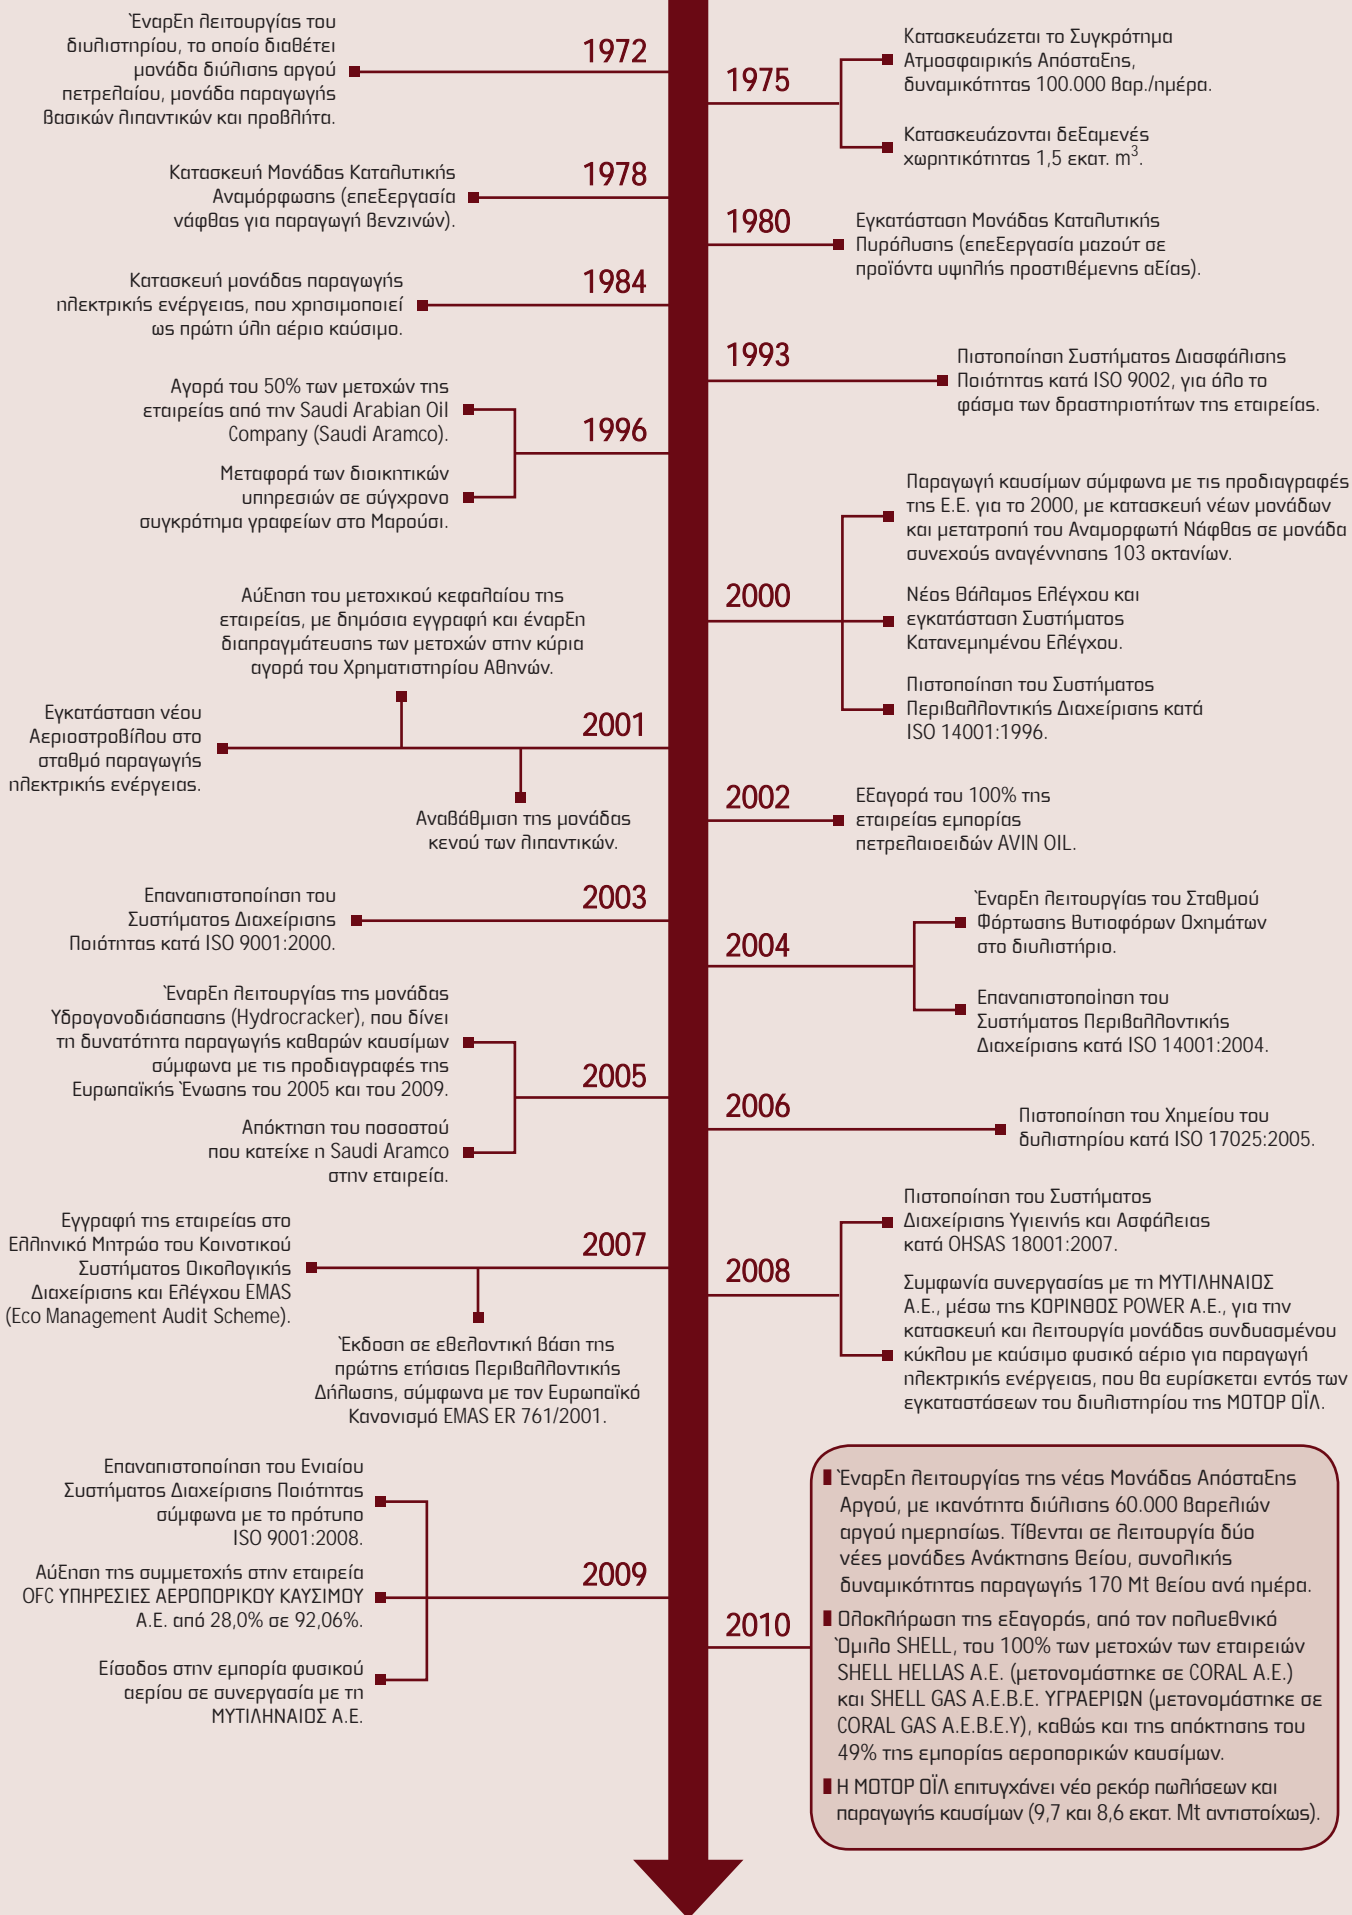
1972
Έναρξη λειτουργίας του διυλιστηρίου, το οποίο διαθέτει μονάδα διύλισης αργού πετρελαίου, μονάδα παραγωγής βασικών λιπαντικών και προβλήτα.

1975
Κατασκευάζεται το Συγκρότημα Ατμοσφαιρικής Απόσταξης, δυναμικότητας 100.000 βαρ./ημέρα.

Κατασκευάζονται δεξαμενές χωρητικότητας 1,5 εκατ. $m^3$.

1978
Κατασκευή Μονάδας Καταλυτικής Αναμόρφωσης (επεξεργασία νάφθας για παραγωγή βενζινών).

1980
Εγκατάσταση Μονάδας Καταλυτικής Πυρόλυσης (επεξεργασία μαζούτ σε προϊόντα υψηλής προστιθέμενης αξίας).

1984
Κατασκευή μονάδας παραγωγής ηλεκτρικής ενέργειας, που χρησιμοποιεί ως πρώτη ύλη αέριο καύσιμο.

1993
Πιστοποίηση Συστήματος Διασφάλισης Ποιότητας κατά ISO 9002, για όλο το φάσμα των δραστηριοτήτων της εταιρείας.

1996
Αγορά του 50% των μετοχών της εταιρείας από την Saudi Arabian Oil Company (Saudi Aramco).

Μεταφορά των διοικητικών υπηρεσιών σε σύγχρονο συγκρότημα γραφείων στο Μαρούσι.

2000
Παραγωγή καυσίμων σύμφωνα με τις προδιαγραφές της Ε.Ε. για το 2000, με κατασκευή νέων μονάδων και μετατροπή του Αναμορφωτή Νάφθας σε μονάδα συνεχούς αναγέννησης 103 οκτανίων.

Νέος Θάλαμος Ελέγχου και εγκατάσταση Συστήματος Κατανεμημένου Ελέγχου.

Πιστοποίηση του Συστήματος Περιβαλλοντικής Διαχείρισης κατά ISO 14001:1996.

2001
Αύξηση του μετοχικού κεφαλαίου της εταιρείας, με δημόσια εγγραφή και έναρξη διαπραγμάτευσης των μετοχών στην κύρια αγορά του Χρηματιστηρίου Αθηνών.

Εγκατάσταση νέου Αεριοστροβίλου στο σταθμό παραγωγής ηλεκτρικής ενέργειας.

Αναβάθμιση της μονάδας κενού των λιπαντικών.

2002
Εξαγορά του 100% της εταιρείας εμπορίας πετρελαιοειδών AVIN OIL.

2003
Επαναπιστοποίηση του Συστήματος Διαχείρισης Ποιότητας κατά ISO 9001:2000.

2004
Έναρξη λειτουργίας του Σταθμού Φόρτωσης Βυτιοφόρων Οχημάτων στο διυλιστήριο.

Επαναπιστοποίηση του Συστήματος Περιβαλλοντικής Διαχείρισης κατά ISO 14001:2004.

2005
Έναρξη λειτουργίας της μονάδας Υδρογονοδιάσπασης (Hydrocracker), που δίνει τη δυνατότητα παραγωγής καθαρών καυσίμων σύμφωνα με τις προδιαγραφές της Ευρωπαϊκής Ένωσης του 2005 και του 2009.

Απόκτηση του ποσοστού που κατείχε η Saudi Aramco στην εταιρεία.

2006
Πιστοποίηση του Χημείου του διυλιστηρίου κατά ISO 17025:2005.

2007
Εγγραφή της εταιρείας στο Ελληνικό Μητρώο του Κοινοτικού Συστήματος Οικολογικής Διαχείρισης και Ελέγχου EMAS (Eco Management Audit Scheme).

Έκδοση σε εθελοντική βάση της πρώτης ετήσιας Περιβαλλοντικής Δήλωσης, σύμφωνα με τον Ευρωπαϊκό Κανονισμό EMAS ER 761/2001.

2008
Πιστοποίηση του Συστήματος Διαχείρισης Υγιεινής και Ασφάλειας κατά OHSAS 18001:2007.

Συμφωνία συνεργασίας με τη ΜΥΤΙΛΗΝΑΙΟΣ Α.Ε., μέσω της ΚΟΡΙΝΘΟΣ POWER Α.Ε., για την κατασκευή και λειτουργία μονάδας συνδυασμένου κύκλου με καύσιμο φυσικό αέριο για παραγωγή ηλεκτρικής ενέργειας, που θα ευρίσκεται εντός των εγκαταστάσεων του διυλιστηρίου της ΜΟΤΟΡ ΟΪΛ.

2009
Επαναπιστοποίηση του Ενιαίου Συστήματος Διαχείρισης Ποιότητας σύμφωνα με το πρότυπο ISO 9001:2008.

Αύξηση της συμμετοχής στην εταιρεία OFC ΥΠΗΡΕΣΙΕΣ ΑΕΡΟΠΟΡΙΚΟΥ ΚΑΥΣΙΜΟΥ Α.Ε. από 28,0% σε 92,06%.

Είσοδος στην εμπορία φυσικού αερίου σε συνεργασία με τη ΜΥΤΙΛΗΝΑΙΟΣ Α.Ε.

2010
Έναρξη λειτουργίας της νέας Μονάδας Απόσταξης Αργού, με ικανότητα διύλισης 60.000 βαρελιών αργού ημερησίως. Τίθενται σε λειτουργία δύο νέες μονάδες Ανάκτησης Θείου, συνολικής δυναμικότητας παραγωγής 170 Mt θείου ανά ημέρα.

Ολοκλήρωση της εξαγοράς, από τον πολυεθνικό Όμιλο SHELL, του 100% των μετοχών των εταιρειών SHELL HELLAS Α.Ε. (μετονομάστηκε σε CORAL Α.Ε.) και SHELL GAS Α.Ε.Β.Ε. ΥΓΡΑΕΡΙΩΝ (μετονομάστηκε σε CORAL GAS Α.Ε.Β.Ε.Υ), καθώς και της απόκτησης του 49% της εμπορίας αεροπορικών καυσίμων.

Η ΜΟΤΟΡ ΟΪΛ επιτυγχάνει νέο ρεκόρ πωλήσεων και παραγωγής καυσίμων (9,7 και 8,6 εκατ. Mt αντιστοίχως).